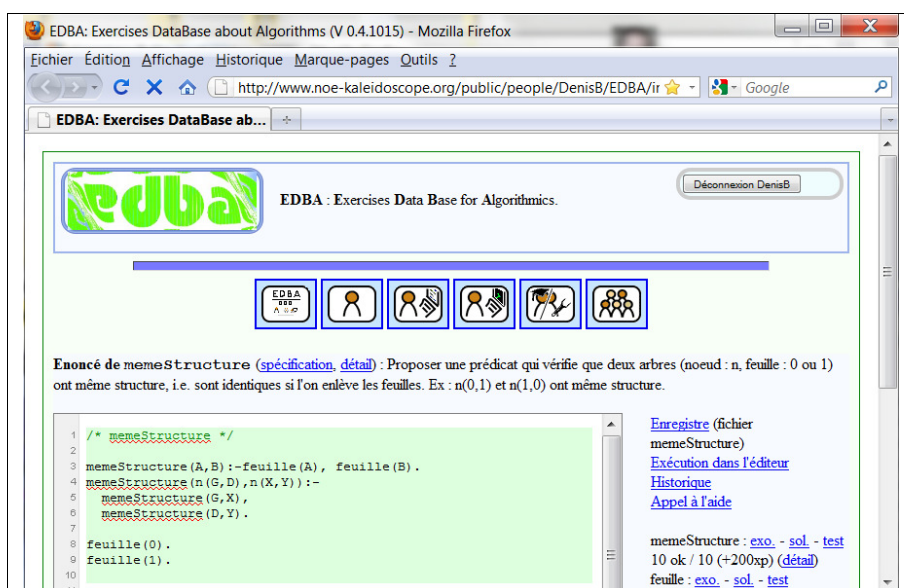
EDBA: Exercises DataBase about Algorithms (V 0.4.1015) - Mozilla Firefox

Fichier Édition Affichage Historique Marque-pages Outils ?

http://www.noe-kaleidoscope.org/public/people/DenisB/EDBA/ir

Google

EDBA: Exercises DataBase ab...

edba

EDBA : Exercises Data Base for Algorithmics.

Déconnexion DenisB

EDBA

Enoncé de memeStructure (spécification, détail) : Proposer une prédicat qui vérifie que deux arbres (noeud : n, feuille : 0 ou 1) ont même structure, i.e. sont identiques si l'on enlève les feuilles. Ex : n(0,1) et n(1,0) ont même structure.

1 /* memeStructure */
2
3 memeStructure(A,B):-feuille(A), feuille(B).
4 memeStructure(n(G,D),n(X,Y)):-
5 memeStructure(G,X),
6 memeStructure(D,Y).
7
8 feuille(0).
9 feuille(1).
10

Enregistre (fichier memeStructure)
Exécution dans l'éditeur
Historique
Appel à l'aide

memeStructure : exo. - sol. - test
10 ok / 10 (+200xp) (détail)
feuille : exo. - sol. - test